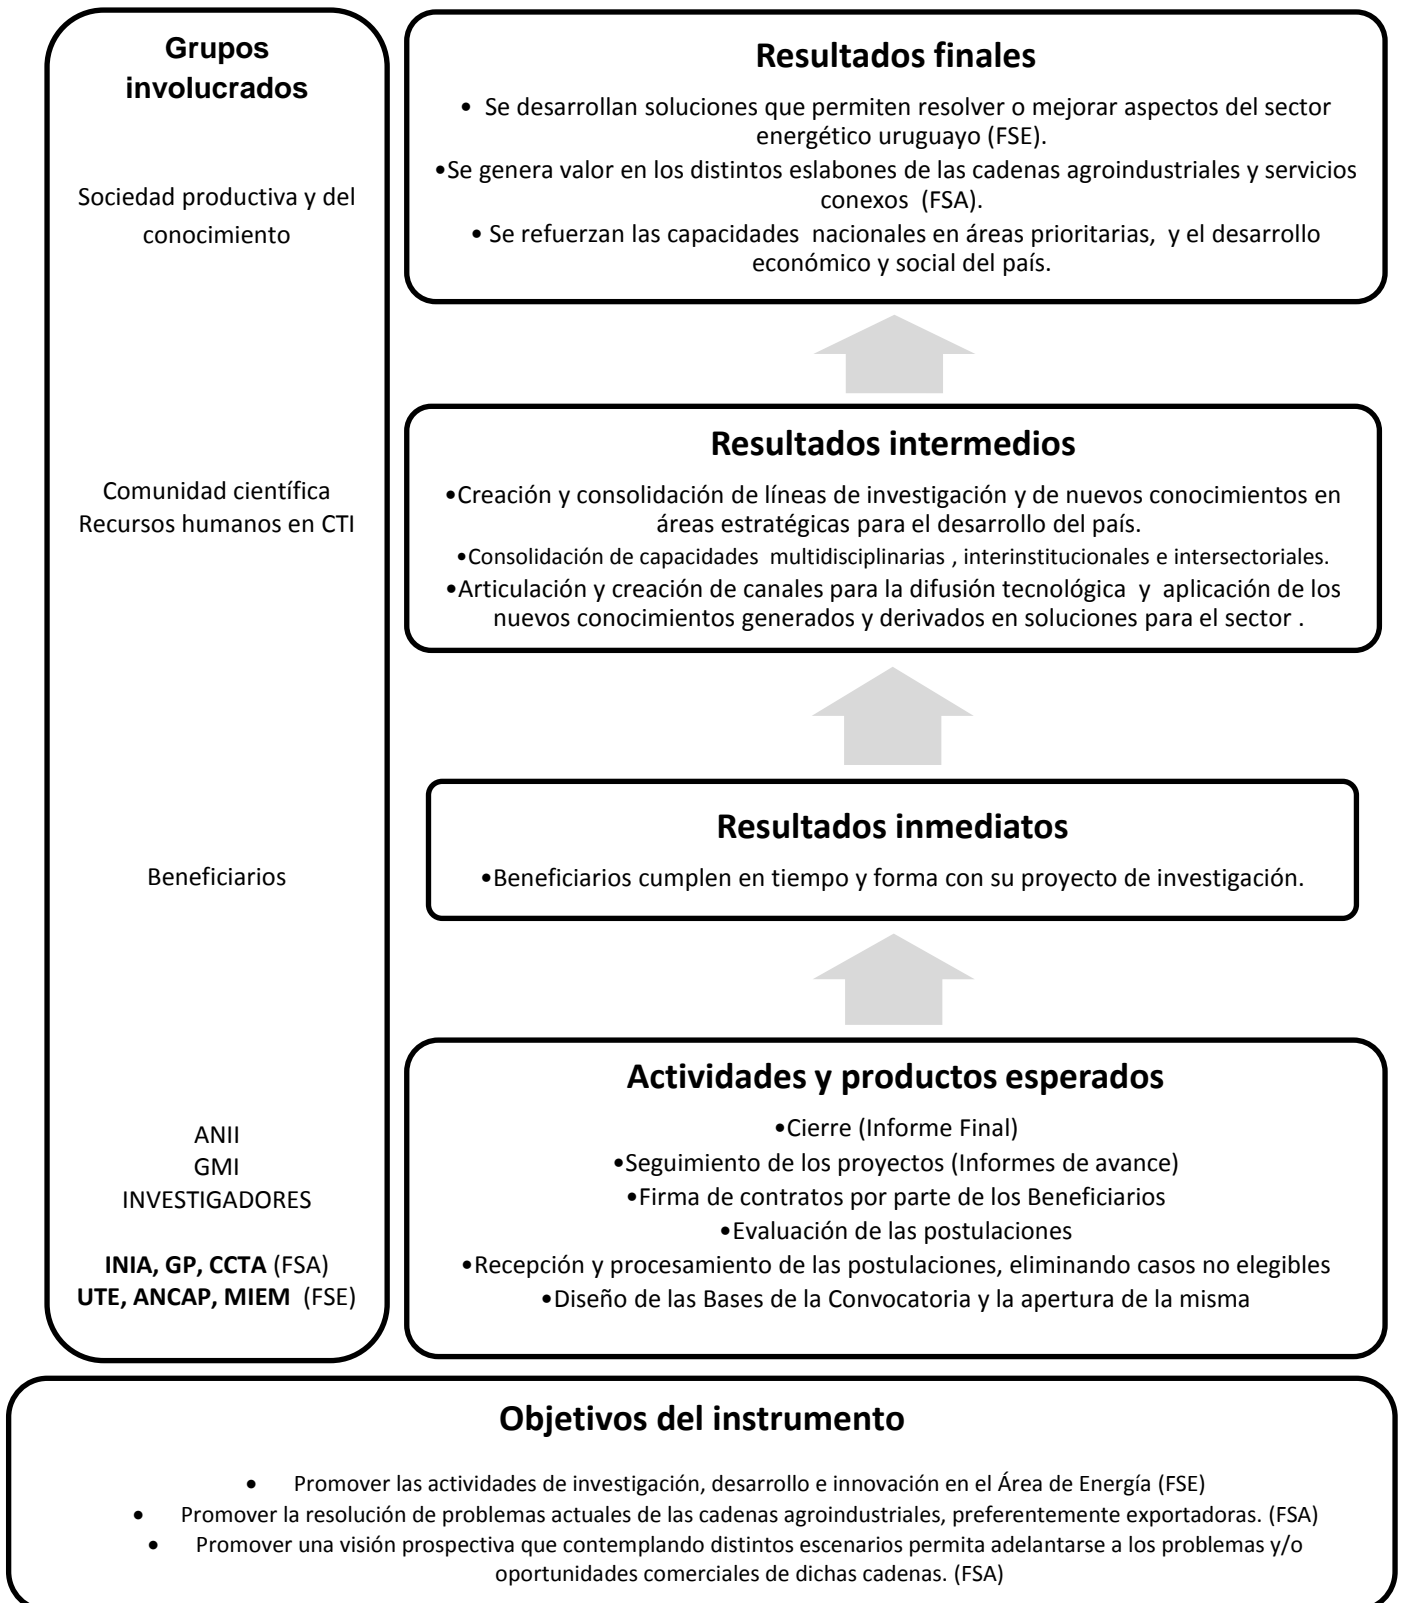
**Grupos involucrados**

Sociedad productiva y del conocimiento

Comunidad científica
Recursos humanos en CTI

Beneficiarios

ANII
GMI
INVESTIGADORES

**INIA, GP, CCTA** (FSA)
**UTE, ANCAP, MIEM** (FSE)

**Resultados finales**

• Se desarrollan soluciones que permiten resolver o mejorar aspectos del sector energético uruguayo (FSE).

•Se genera valor en los distintos eslabones de las cadenas agroindustriales y servicios conexos (FSA).

• Se refuerzan las capacidades nacionales en áreas prioritarias, y el desarrollo económico y social del país.

**Resultados intermedios**

•Creación y consolidación de líneas de investigación y de nuevos conocimientos en áreas estratégicas para el desarrollo del país.

•Consolidación de capacidades multidisciplinarias , interinstitucionales e intersectoriales.

•Articulación y creación de canales para la difusión tecnológica y aplicación de los nuevos conocimientos generados y derivados en soluciones para el sector .

**Resultados inmediatos**

•Beneficiarios cumplen en tiempo y forma con su proyecto de investigación.

**Actividades y productos esperados**

•Cierre (Informe Final)
•Seguimiento de los proyectos (Informes de avance)
•Firma de contratos por parte de los Beneficiarios
•Evaluación de las postulaciones
•Recepción y procesamiento de las postulaciones, eliminando casos no elegibles
•Diseño de las Bases de la Convocatoria y la apertura de la misma

**Objetivos del instrumento**

• Promover las actividades de investigación, desarrollo e innovación en el Área de Energía (FSE)
• Promover la resolución de problemas actuales de las cadenas agroindustriales, preferentemente exportadoras. (FSA)
• Promover una visión prospectiva que contemplando distintos escenarios permita adelantarse a los problemas y/o oportunidades comerciales de dichas cadenas. (FSA)